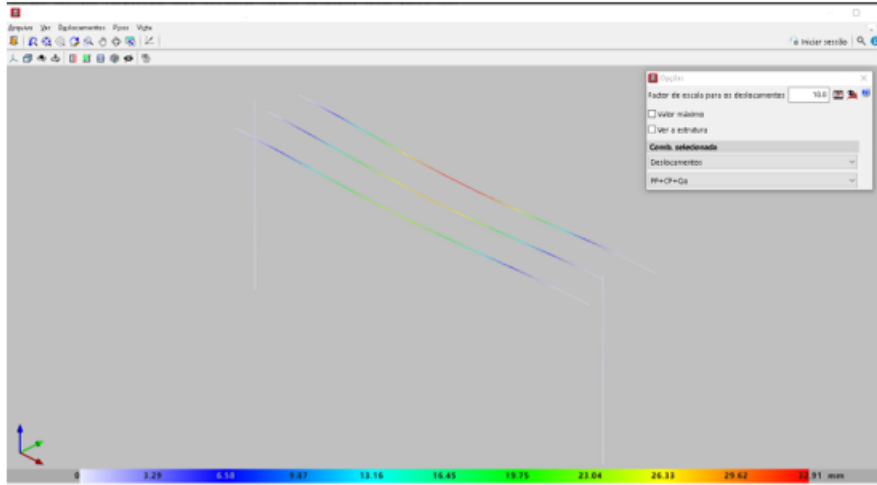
Arquivo Ver Deslocamentos Pisos Vista

Iniciar sessão

Opções

Fator de escala para os deslocamentos 10.0

Valor máximo

Ver a estrutura

Comb. selecionada

Deslocamentos

PP+CP+Qa

0 3.29 6.58 9.87 13.16 16.45 19.75 23.04 26.33 29.62 32.91 mm